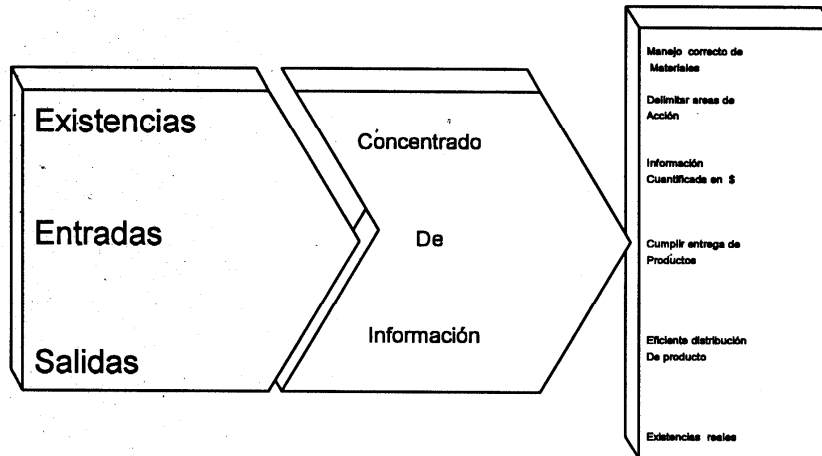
Existencias

Entradas

Salidas

Concentrado

De

Información

Manejo correcto de Materiales

Delimitar areas de Acción

Información Cuantificada en $

Cumplir entrega de Productos

Eficiente distribución De producto

Existencias reales